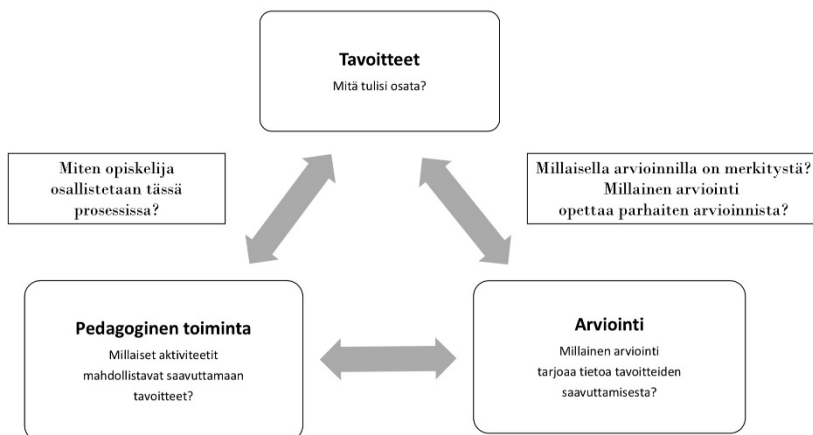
Tavoitteet
Mitä tulisi osata?

Miten opiskelija osallistetaan tässä prosessissa?

Millaisella arvioinnilla on merkitystä?
Millainen arviointi opettaa parhaiten arvioinnista?

Pedagoginen toiminta
Millaiset aktiviteetit mahdollistavat saavuttamaan tavoitteet?

Arviointi
Millainen arviointi tarjoaa tietoa tavoitteiden saavuttamisesta?